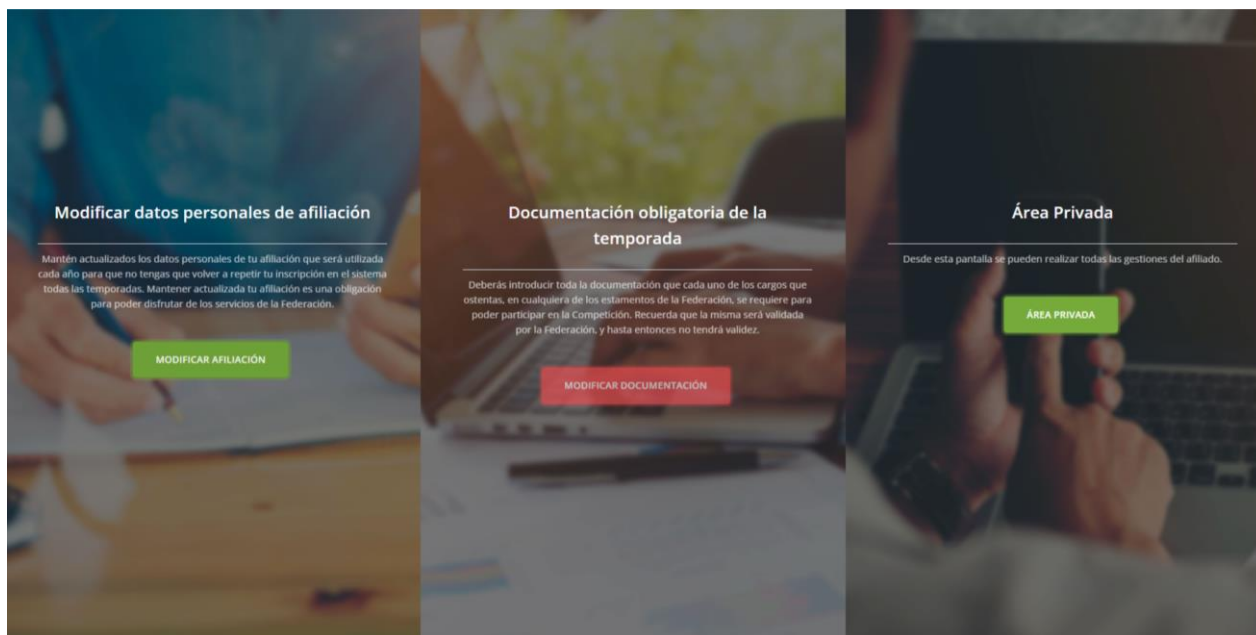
Modificar datos personales de afiliación

Mantén actualizados los datos personales de tu afiliación que será utilizada cada año para que no tengas que volver a repetir tu inscripción en el sistema todas las temporadas. Mantener actualizada tu afiliación es una obligación para poder disfrutar de los servicios de la Federación.

MODIFICAR AFILIACIÓN

Documentación obligatoria de la temporada

Deberás introducir toda la documentación que cada uno de los cargos que ostentas, en cualquiera de los estamentos de la Federación, se requiere para poder participar en la Competición. Recuerda que la misma será validada por la Federación, y hasta entonces no tendrá validez.

MODIFICAR DOCUMENTACIÓN

Área Privada

Desde esta pantalla se pueden realizar todas las gestiones del afiliado.

ÁREA PRIVADA